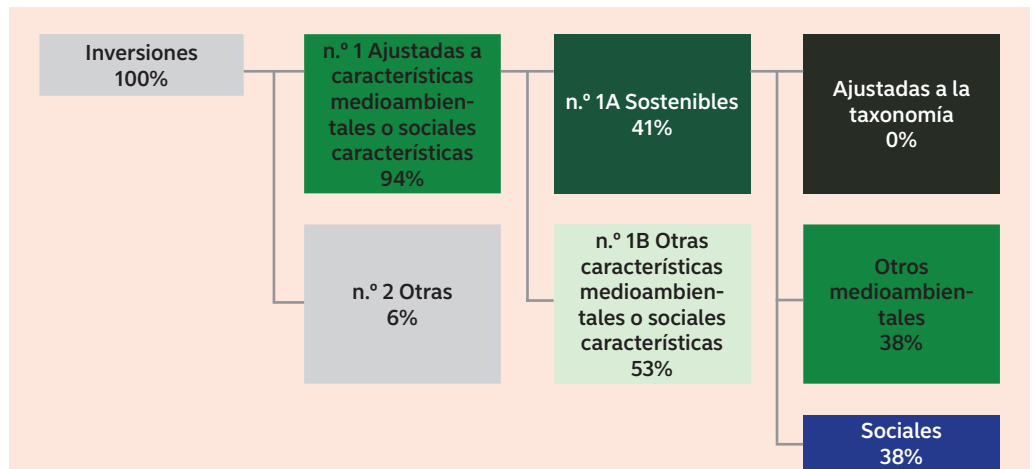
Inversiones
100%

n.º 1 Ajustadas a características medioambientales o sociales características
94%

n.º 2 Otras
6%

n.º 1A Sostenibles
41%

n.º 1B Otras características medioambientales o sociales características
53%

Ajustadas a la taxonomía
0%

Otros medioambientales
38%

Sociales
38%